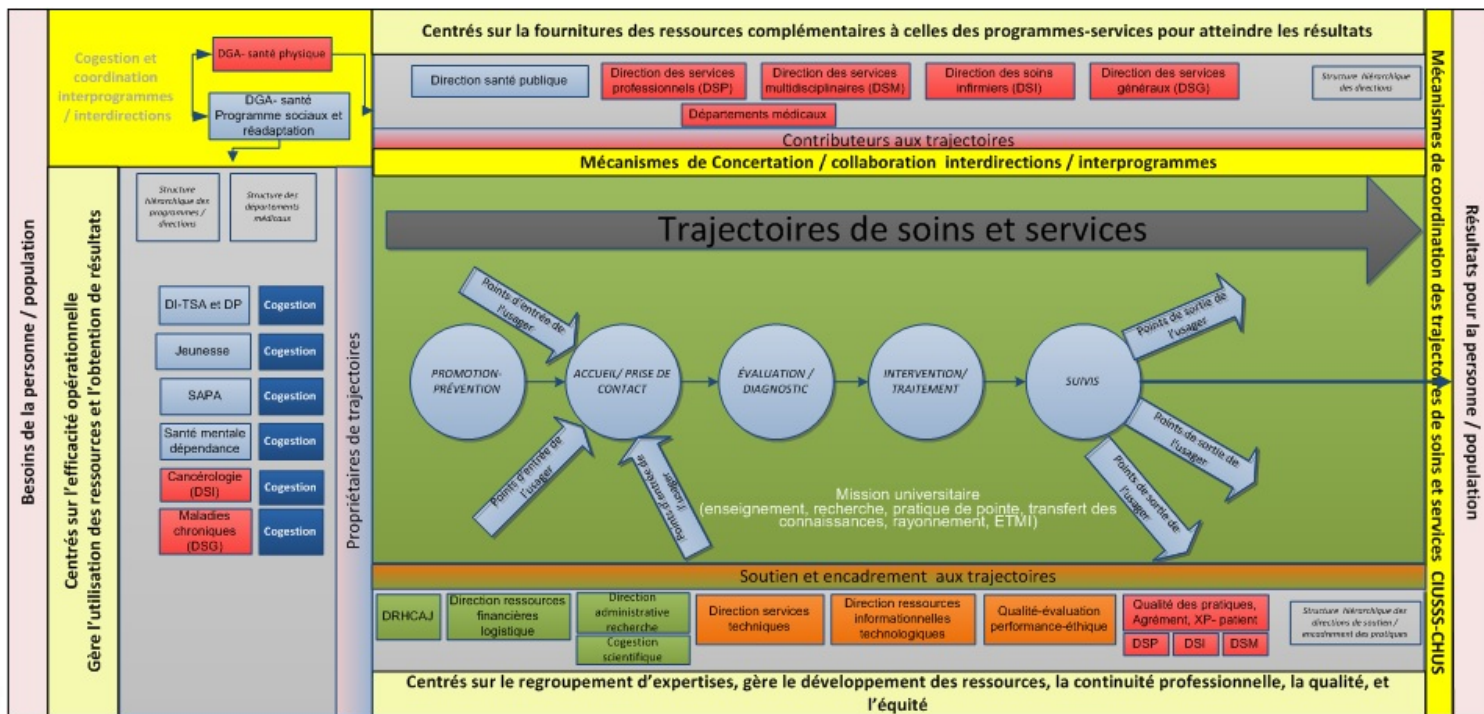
Besoins de la personne / population

Cogestion et coordination interprogrammes / interdirections

DGA- santé physique

DGA- santé Programme sociaux et réadaptation

Centrés sur la fournitures des ressources complémentaires à celles des programmes-services pour atteindre les résultats

Direction santé publique

Direction des services professionnels (DSP)

Direction des services multidisciplinaires (DSM)

Direction des soins infirmiers (DSI)

Direction des services généraux (DSG)

Structure hiérarchique des directions

Départements médicaux

Contributeurs aux trajectoires

Mécanismes de Concertation / collaboration interdirections / interprogrammes

Centrés sur l'efficacité opérationnelle Gère l'utilisation des ressources et l'obtention de résultats

Structure hiérarchique des programmes / directions

Structure des départements médicaux

DI-TSA et DP | Cogestion

Jeunesse | Cogestion

SAPA | Cogestion

Santé mentale dépendance | Cogestion

Cancérologie (DSI) | Cogestion

Maladies chroniques (DSG) | Cogestion

Propriétaires de trajectoires

Trajectoires de soins et services

Points d'entrée de l'usager

PROMOTION-PRÉVENTION

ACCUEIL/ PRISE DE CONTACT

ÉVALUATION / DIAGNOSTIC

INTERVENTION/ TRAITEMENT

SUIVIS

Points de sortie de l'usager

Points d'entrée de l'usager

Points d'entrée de l'usager

Points de sortie de l'usager

Points de sortie de l'usager

Mission universitaire (enseignement, recherche, pratique de pointe, transfert des connaissances, rayonnement, ETMI)

Soutien et encadrement aux trajectoires

DRHCAJ

Direction ressources financières logistique

Direction administrative recherche

Cogestion scientifique

Direction services techniques

Direction ressources informationnelles technologiques

Qualité-évaluation performance-éthique

Qualité des pratiques, Agrément, XP- patient

DSP | DSI | DSM

Structure hiérarchique des directions de soutien / encadrement des pratiques

Centrés sur le regroupement d'expertises, gère le développement des ressources, la continuité professionnelle, la qualité, et l'équité

Mécanismes de coordination des trajectoires de soins et services CIUSSS-CHUS

Résultats pour la personne / population